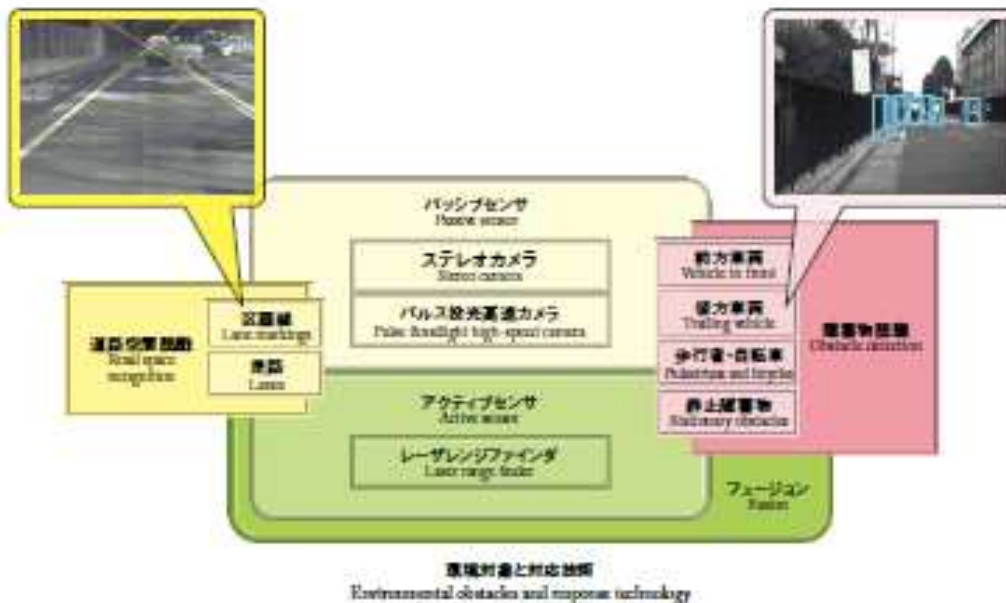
パッシブセンサ
Passive sensor

ステレオカメラ
Stereo camera

パルス投光高速カメラ
Pulse floodlight high-speed camera

アクティブセンサ
Active sensor

レーザレンジファインダ
Laser range finder

フュージョン
Fusion

道路空間認識
Road space recognition

区画線
Lane markings

車線
Lanes

前方車両
Vehicle in front

後方車両
Trailing vehicle

歩行者・自転車
Pedestrian and bicycles

静止障害物
Stationary obstacles

障害物認識
Obstacle detection

環境対象と対応技術
Environmental obstacles and response technology